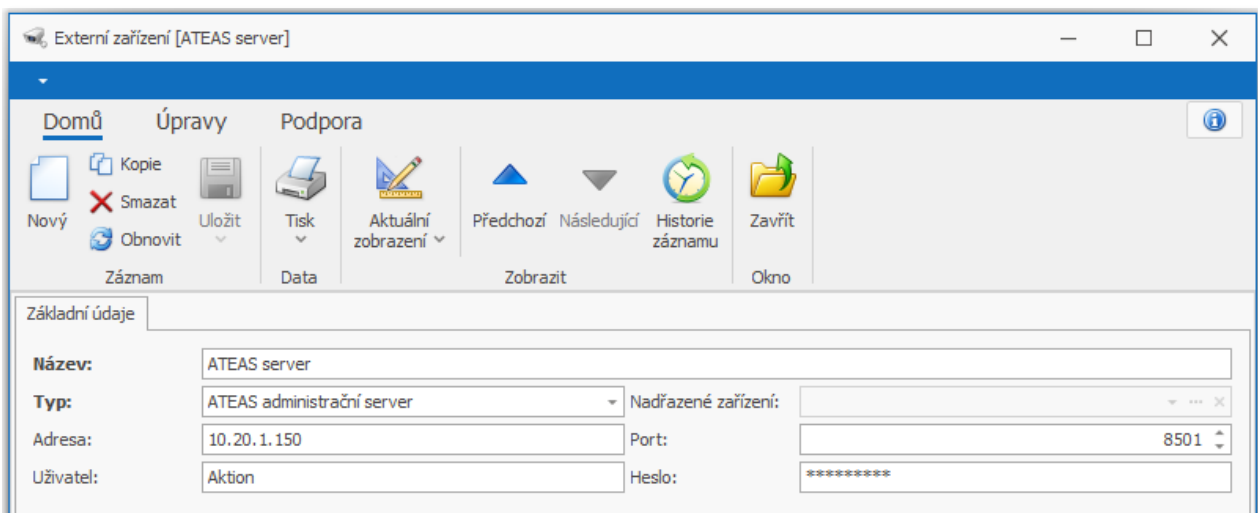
Externí zařízení [ATEAS server]

Domů Úpravy Podpora

Nový
Kopie
Smazat
Obnovit
Uložit
Záznam

Tisk
Data

Aktuální zobrazení
Předchozí
Následující
Historie záznamu
Zobrazit

Zavřít
Okno

Základní údaje

| | | | |
|---|---|---|---|
| **Název:** | ATEAS server | | |
| **Typ:** | ATEAS administrační server | Nadřazené zařízení: | |
| Adresa: | 10.20.1.150 | Port: | 8501 |
| Uživatel: | Aktion | Heslo: | ********* |